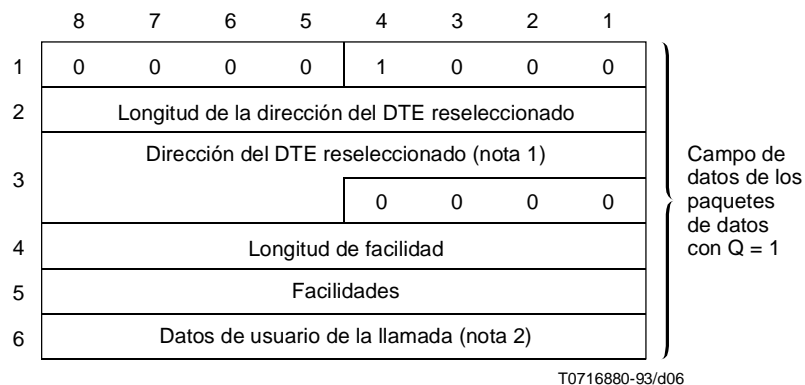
| | 8 | 7 | 6 | 5 | 4 | 3 | 2 | 1 |
|---|---|---|---|---|---|---|---|---|
| 1 | 0 | 0 | 0 | 0 | 1 | 0 | 0 | 0 |
| 2 | Longitud de la dirección del DTE reseleccionado | | | | | | | |
| 3 | Dirección del DTE reseleccionado (nota 1) | | | | 0 | 0 | 0 | 0 |
| 4 | Longitud de facilidad | | | | | | | |
| 5 | Facilidades | | | | | | | |
| 6 | Datos de usuario de la llamada (nota 2) | | | | | | | |

Campo de datos de los paquetes de datos con Q = 1

T0716880-93/d06